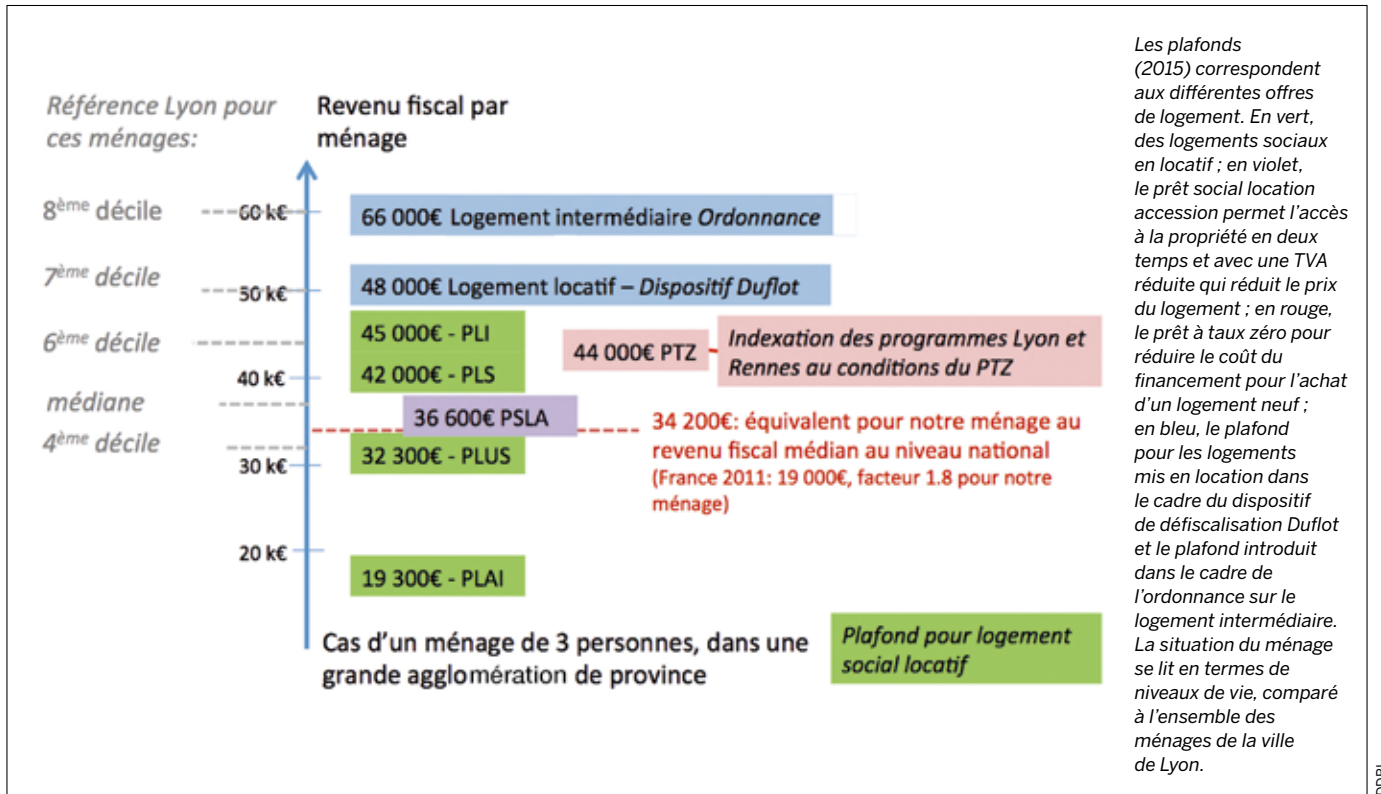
Référence Lyon pour ces ménages:

Revenu fiscal par ménage

8ème décile

7ème décile

6ème décile

médiane

4ème décile

60 k€

50 k€

40 k€

30 k€

20 k€

66 000€ Logement intermédiaire *Ordonnance*

48 000€ Logement locatif – *Dispositif Duflot*

45 000€ - PLI

42 000€ - PLS

44 000€ PTZ

*Indexation des programmes Lyon et Rennes au conditions du PTZ*

36 600€ PSLA

34 200€: équivalent pour notre ménage au revenu fiscal médian au niveau national (France 2011: 19 000€, facteur 1.8 pour notre ménage)

32 300€ - PLUS

19 300€ - PLAI

Cas d'un ménage de 3 personnes, dans une grande agglomération de province

*Plafond pour logement social locatif*

*Les plafonds (2015) correspondent aux différentes offres de logement. En vert, des logements sociaux en locatif ; en violet, le prêt social location accession permet l'accès à la propriété en deux temps et avec une TVA réduite qui réduit le prix du logement ; en rouge, le prêt à taux zéro pour réduire le coût du financement pour l'achat d'un logement neuf ; en bleu, le plafond pour les logements mis en location dans le cadre du dispositif de défiscalisation Duflot et le plafond introduit dans le cadre de l'ordonnance sur le logement intermédiaire. La situation du ménage se lit en termes de niveaux de vie, comparé à l'ensemble des ménages de la ville de Lyon.*

DR